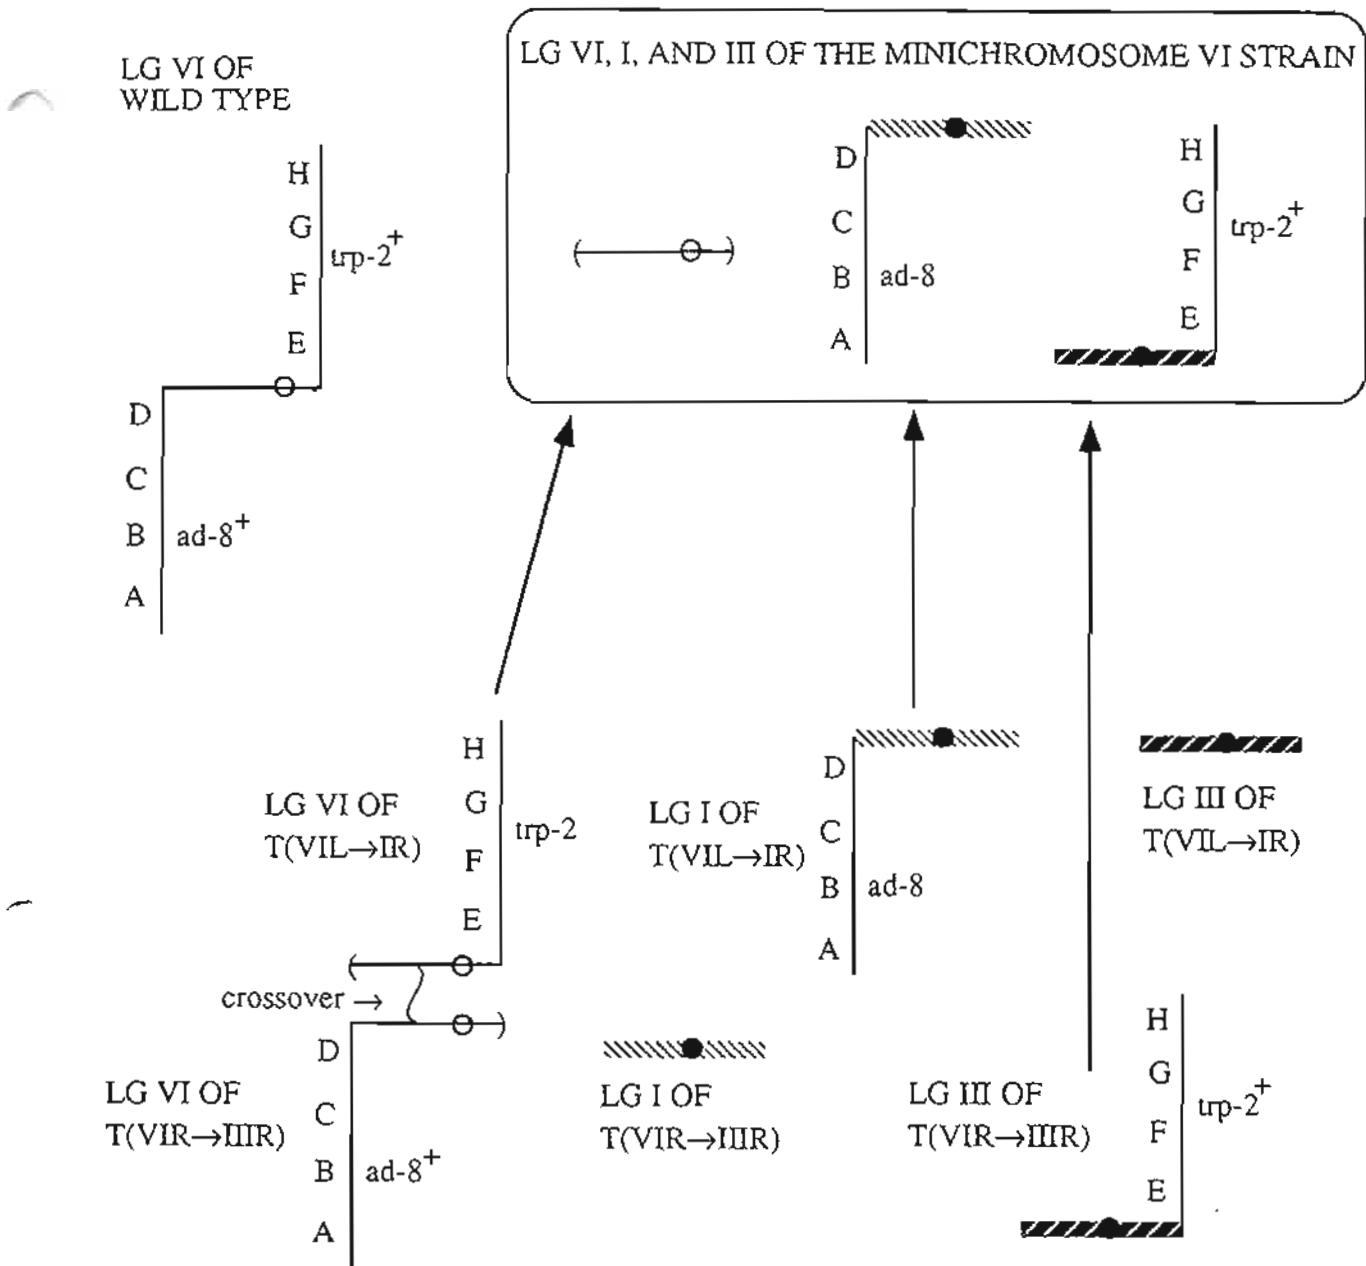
LG VI OF WILD TYPE

H
G
F
E
trp-$2^+$

D
C
B
A
ad-$8^+$

LG VI, I, AND III OF THE MINICHROMOSOME VI STRAIN

D
C
B
A
ad-8

H
G
F
E
trp-$2^+$

H
G
F
E
trp-2

LG VI OF T(VIL→IR)

crossover →

D
C
B
A
ad-$8^+$

LG VI OF T(VIR→IIIR)

D
C
B
A
ad-8

LG I OF T(VIL→IR)

LG III OF T(VIL→IR)

LG I OF T(VIR→IIIR)

LG III OF T(VIR→IIIR)

H
G
F
E
trp-$2^+$